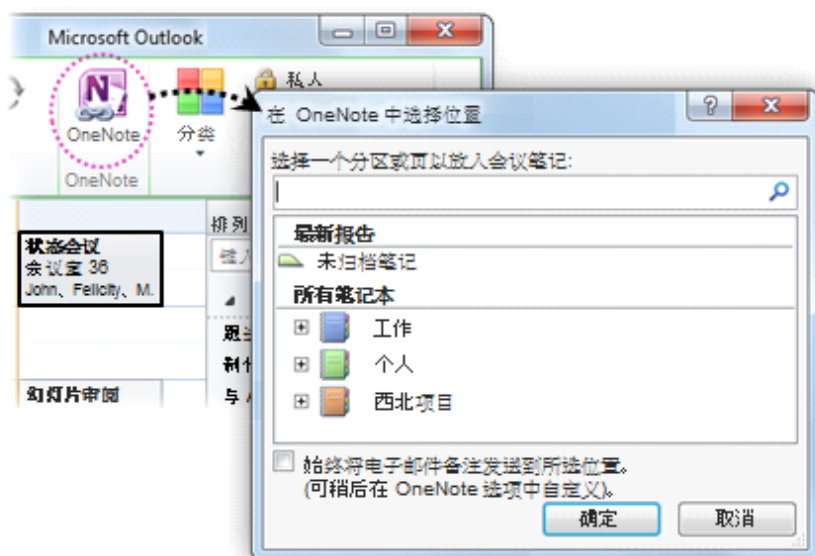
Microsoft Outlook

OneNote

分类

私人

OneNote

状态会议
会议室 36
John、Felicity、M.

排列

幻灯片审阅

在 OneNote 中选择位置

选择一个分区或页以放入会议笔记:

最新报告

未归档笔记

所有笔记本

工作

个人

西北项目

始终将电子邮件备注发送到所选位置。
(可稍后在 OneNote 选项中自定义)。

确定

取消